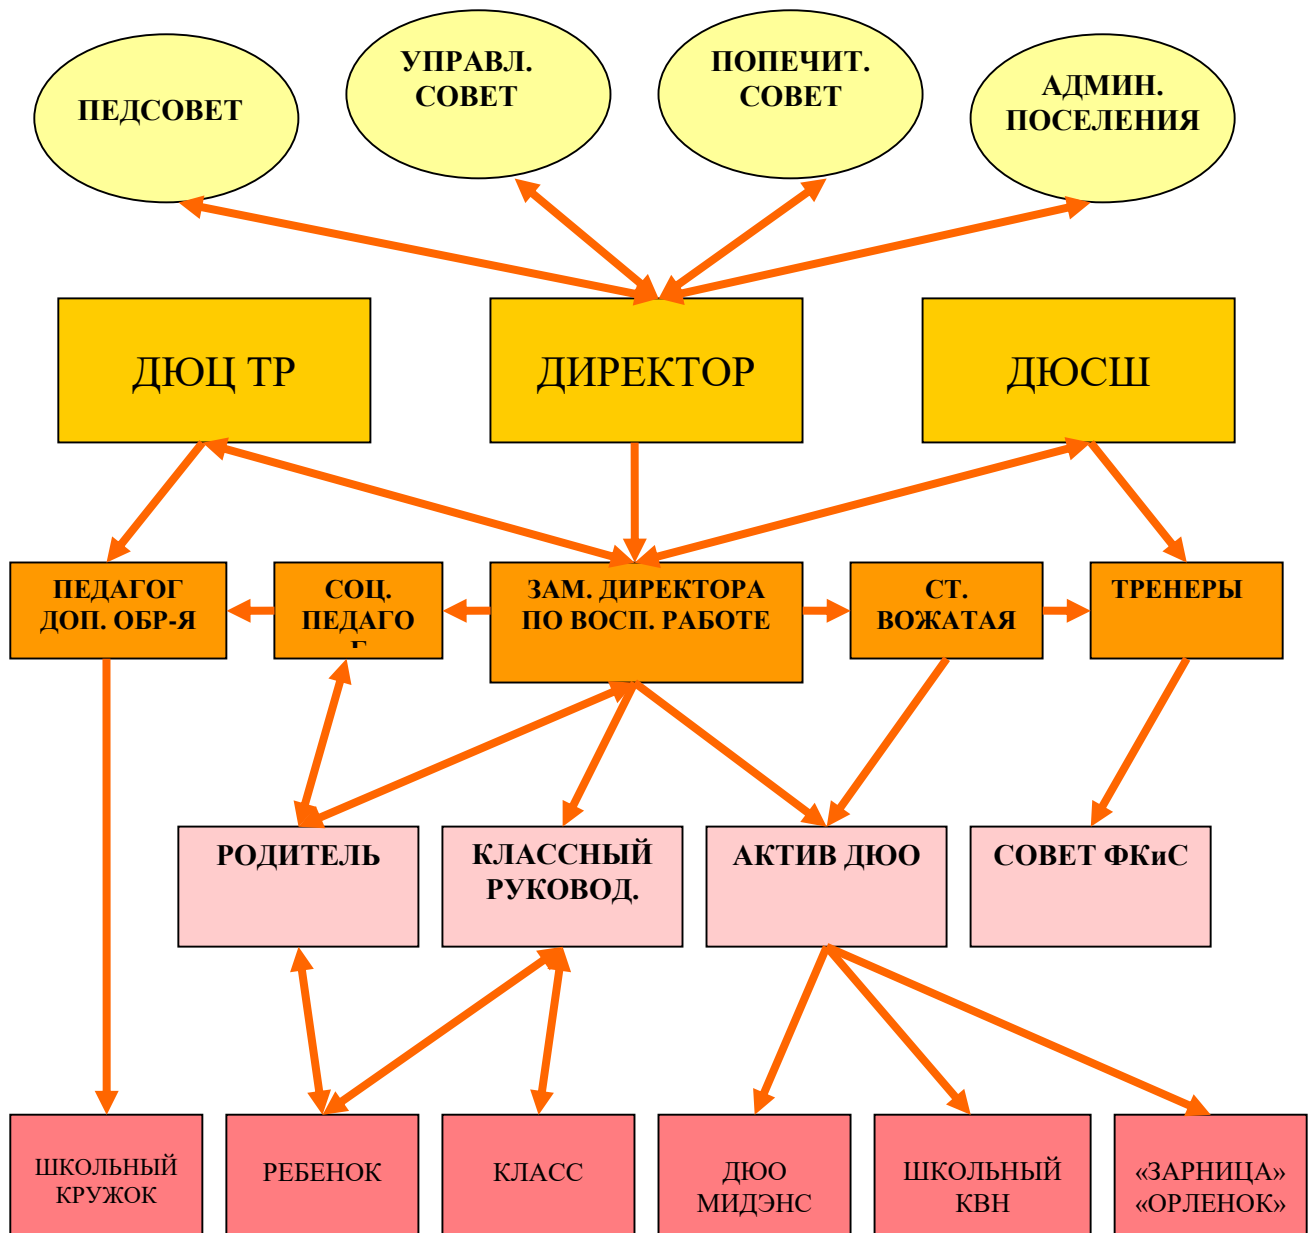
ПЕДСОВЕТ

УПРАВЛ. СОВЕТ

ПОПЕЧИТ. СОВЕТ

АДМИН. ПОСЕЛЕНИЯ

ДЮЦ ТР

ДИРЕКТОР

ДЮСШ

ПЕДАГОГ ДОП. ОБР-Я

СОЦ. ПЕДАГО Г

ЗАМ. ДИРЕКТОРА ПО ВОСП. РАБОТЕ

СТ. ВОЖАТАЯ

ТРЕНЕРЫ

РОДИТЕЛЬ

КЛАССНЫЙ РУКОВОД.

АКТИВ ДЮО

СОВЕТ ФКиС

ШКОЛЬНЫЙ КРУЖОК

РЕБЕНОК

КЛАСС

ДЮО МИДЭНС

ШКОЛЬНЫЙ КВН

«ЗАРНИЦА» «ОРЛЕНОК»